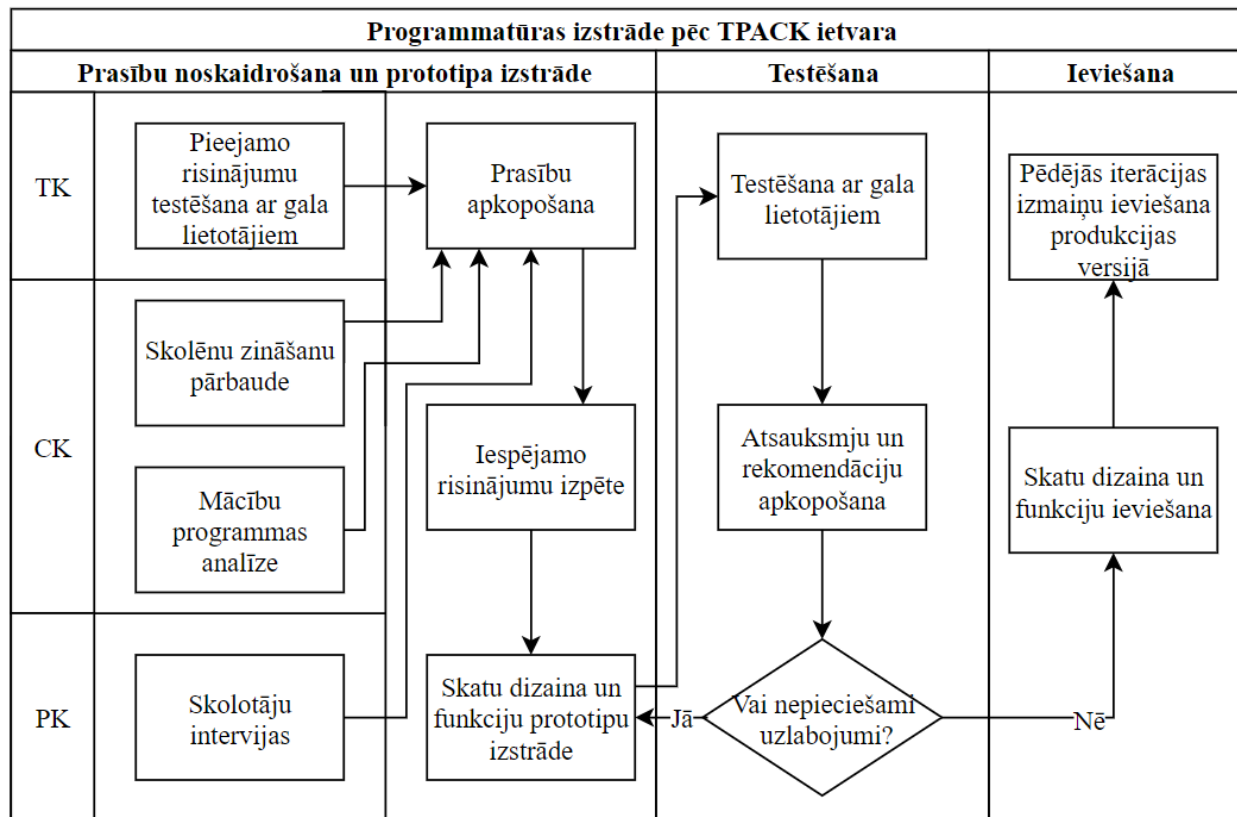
Programmatūras izstrāde pēc TPACK ietvara

Prasību noskaidrošana un prototipa izstrāde

Testēšana

Ieviešana

TK

CK

PK

Pieejamo risinājumu testēšana ar gala lietotājiem

Skolēnu zināšanu pārbaude

Mācību programmas analīze

Skolotāju intervijas

Prasību apkopošana

Iespējamo risinājumu izpēte

Skatu dizaina un funkciju prototipu izstrāde

Testēšana ar gala lietotājiem

Atsauksmju un rekomendāciju apkopošana

Vai nepieciešami uzlabojumi?

Jā

Nē

Pēdējās iterācijas izmaiņu ieviešana produkcijas versijā

Skatu dizaina un funkciju ieviešana